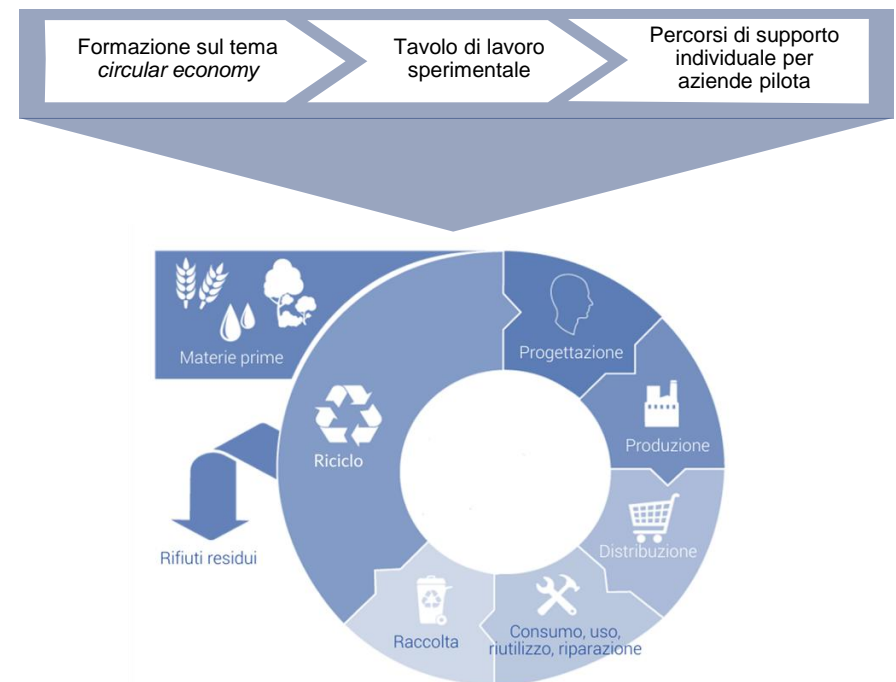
Formazione sul tema *circular economy*

Tavolo di lavoro sperimentale

Percorsi di supporto individuale per aziende pilota

Materie prime

Progettazione

Produzione

Distribuzione

Consumo, uso, riutilizzo, riparazione

Raccolta

Riciclo

Rifiuti residui